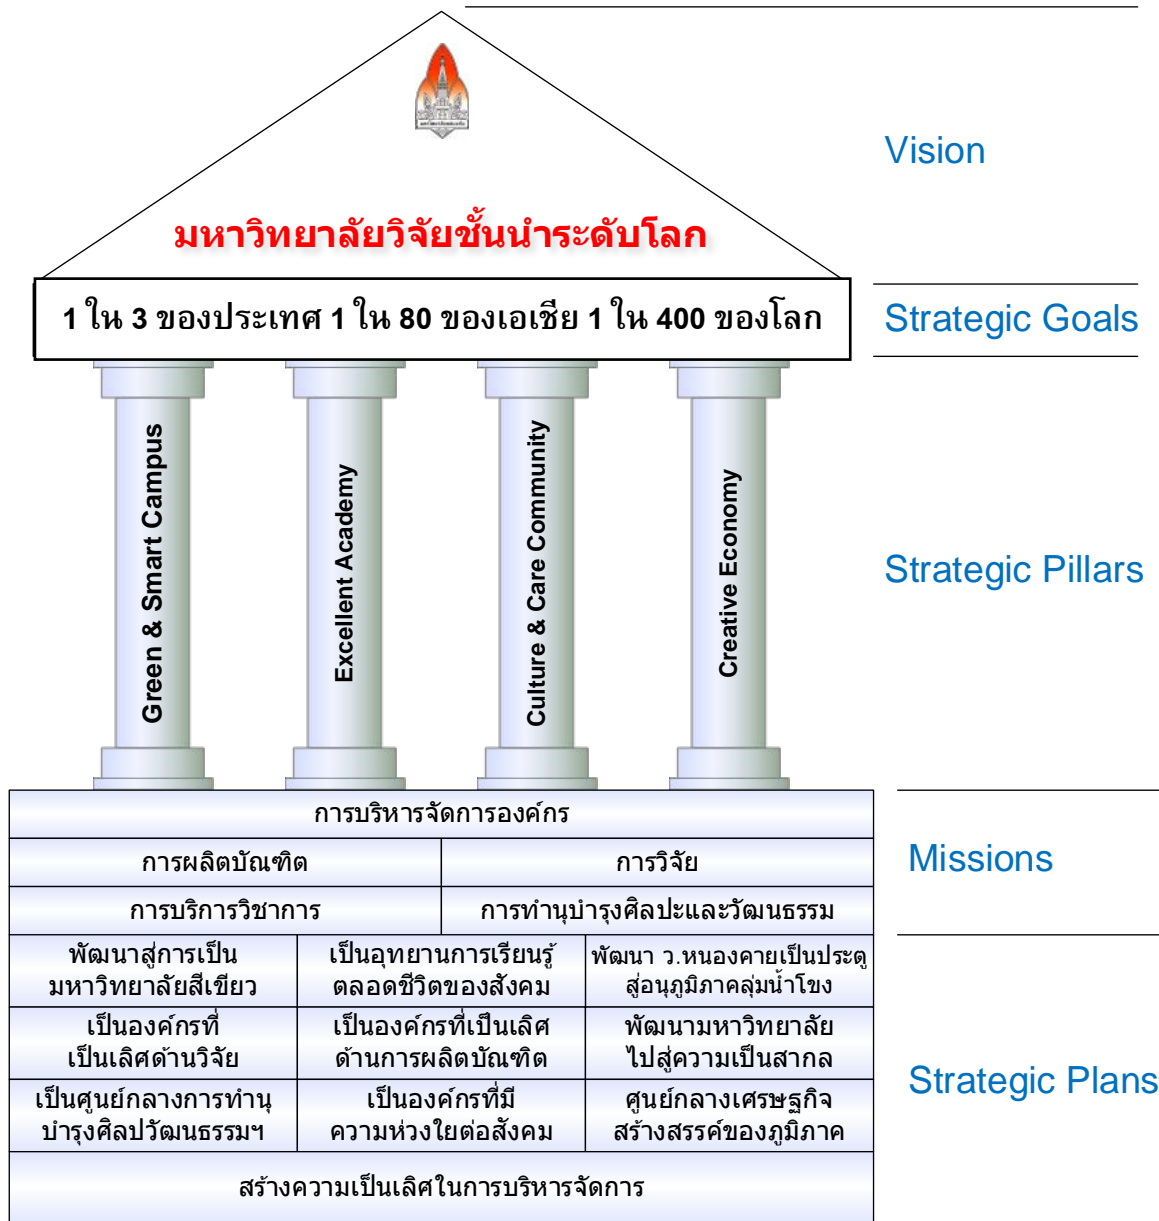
มหาวิทยาลัยวิจัยชั้นนำระดับโลก

Vision

1 ใน 3 ของประเทศ 1 ใน 80 ของเอเชีย 1 ใน 400 ของโลก

Strategic Goals

Green & Smart Campus

Excellent Academy

Culture & Care Community

Creative Economy

Strategic Pillars

การบริหารจัดการองค์กร

| การผลิตบัณฑิต | การวิจัย |
|---|---|
| การบริการวิชาการ | การทำนุบำรุงศิลปะและวัฒนธรรม |

Missions

| พัฒนาสู่การเป็นมหาวิทยาลัยสีเขียว | เป็นอุทยานการเรียนรู้ตลอดชีวิตของสังคม | พัฒนา ว.หนองคายเป็นประตูสู่อนุภูมิภาคลุ่มน้ำโขง |
|---|---|---|
| เป็นองค์กรที่เป็นเลิศด้านวิจัย | เป็นองค์กรที่เป็นเลิศด้านการผลิตบัณฑิต | พัฒนามหาวิทยาลัยไปสู่ความเป็นสากล |
| เป็นศูนย์กลางการทำนุบำรุงศิลปวัฒนธรรมฯ | เป็นองค์กรที่มีความห่วงใยต่อสังคม | ศูนย์กลางเศรษฐกิจสร้างสรรค์ของภูมิภาค |

สร้างความเป็นเลิศในการบริหารจัดการ

Strategic Plans